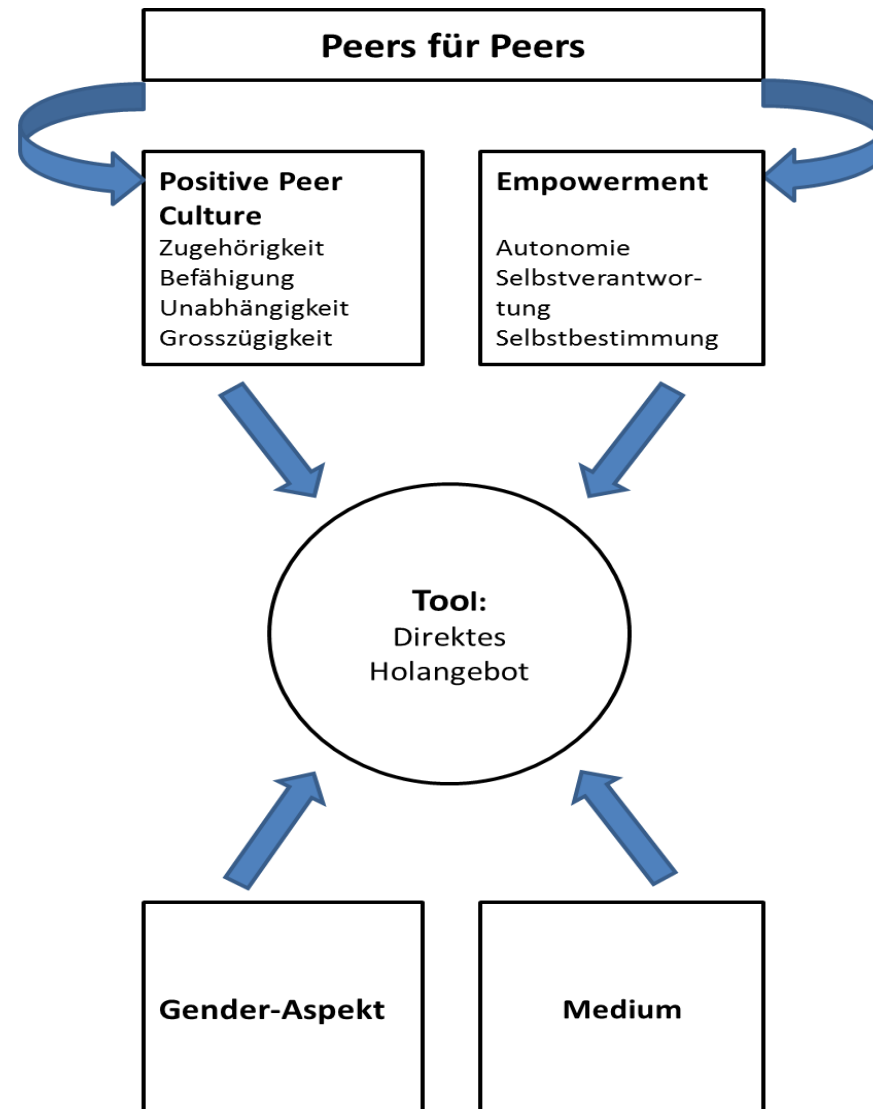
Peers für Peers

Positive Peer Culture
Zugehörigkeit
Befähigung
Unabhängigkeit
Grosszügigkeit

Empowerment
Autonomie
Selbstverantwortung
Selbstbestimmung

Tool:
Direktes
Holangebot

Gender-Aspekt

Medium